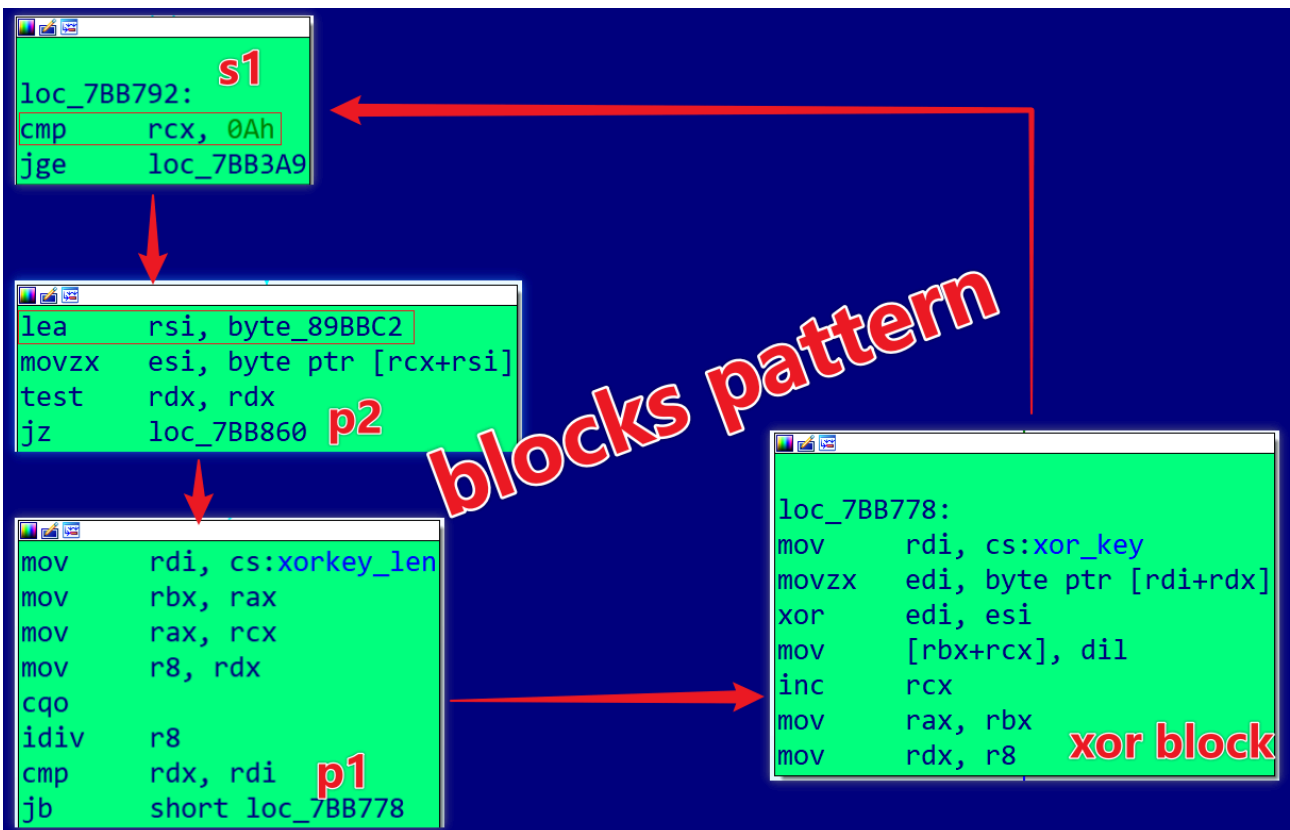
s1

loc_7BB792:
cmp rcx, 0Ah
jge loc_7BB3A9

lea rsi, byte_89BBC2
movzx esi, byte ptr [rcx+rsi]
test rdx, rdx
jz loc_7BB860

p2

blocks pattern

mov rdi, cs:xorkey_len
mov rbx, rax
mov rax, rcx
mov r8, rdx
cqo
idiv r8
cmp rdx, rdi
jb short loc_7BB778

p1

loc_7BB778:
mov rdi, cs:xor_key
movzx edi, byte ptr [rdi+rdx]
xor edi, esi
mov [rbx+rcx], dil
inc rcx
mov rax, rbx
mov rdx, r8

xor block